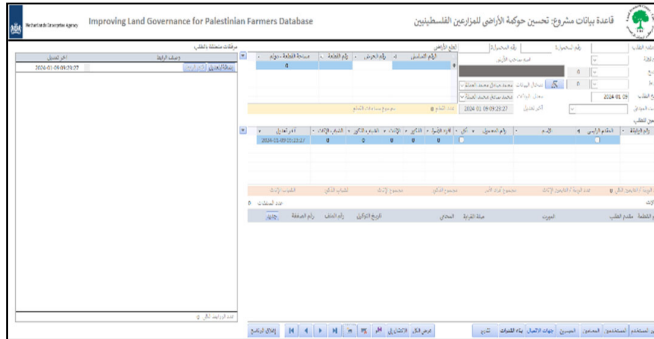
Netherlands Enterprise Agency

Improving Land Governance for Palestinian Farmers Database

قاعدة بيانات مشروع: تحسين حوكمة الأراضي للمزارعين الفلسطينيين

مرفقات متعلقة بالطلب

| آخر تعديل | وصف الرابط |
|---|---|
| 2024-01-09 09:29:27 | |

عدد الروابط

2024-01-09 09:29:27

2024-01-09

| آخر تعديل | | | | | | | | |
|---|---|---|---|---|---|---|---|---|
| 2024-01-09 09:23:17 | 0 | 0 | 0 | 0 | 0 | 0 | | |

عدد المعاملات

| | رقم القطعة | رقم الحوض | التاريخ الإداري | المعاملة | مبلغ الغرامة | المحامي | الموصول | مقدم الطلب | رقم القطعة |
|---|---|---|---|---|---|---|---|---|---|

إغلاق البرنامج

المستخدم

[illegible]